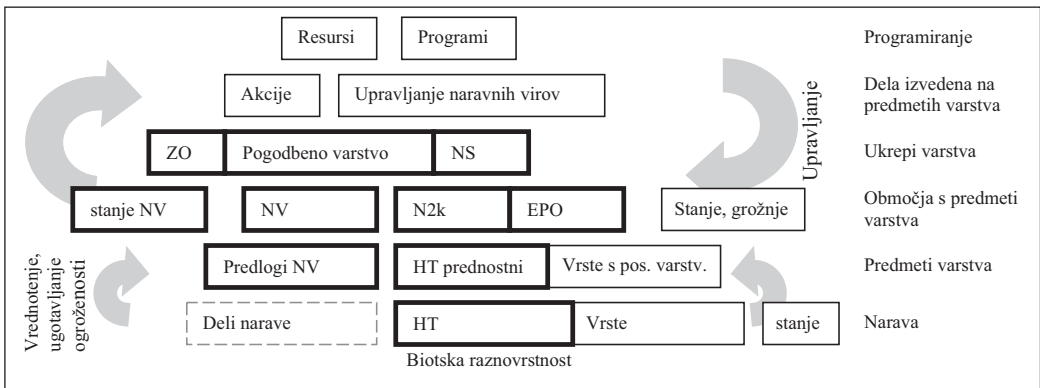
Resursi

Programi

Programiranje

Akcije

Upravljanje naravnih virov

Dela izvedena na predmetih varstva

Upravljanje

ZO

Pogodbeno varstvo

NS

Ukrepi varstva

stanje NV

NV

N2k

EPO

Stanje, grožnje

Območja s predmeti varstva

Vrednotenje, ugotavljanje ogroženosti

Predlogi NV

HT prednostni

Vrste s pos. varstv.

Predmeti varstva

Deli narave

HT

Vrste

stanje

Narava

Biotska raznovrstnost